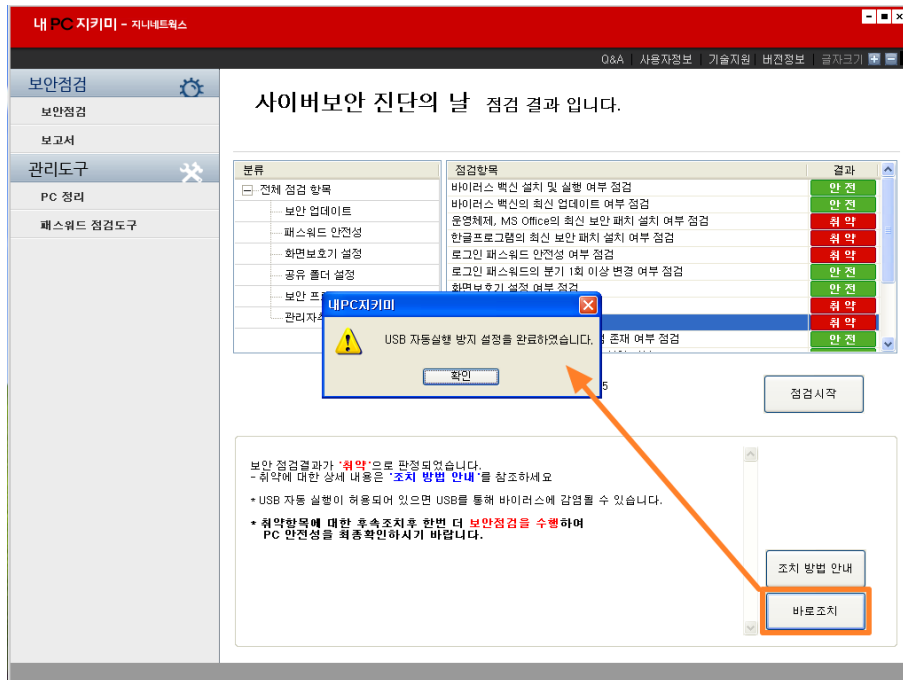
내 PC 지키미 - 지니네트웍스

Q&A | 사용자정보 | 기술지원 | 버전정보 | 글자크기

보안점검
보안점검
보고서
관리도구
PC 정리
패스워드 점검도구

사이버보안 진단의 날 점검 결과 입니다.

분류
전체 점검 항목
보안 업데이트
패스워드 안전성
화면보호기 설정
공유 폴더 설정
보안 프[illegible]
관리자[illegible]

| 점검항목 | 결과 |
|---|---|
| 바이러스 백신 설치 및 실행 여부 점검 | 안 전 |
| 바이러스 백신의 최신 업데이트 여부 점검 | 안 전 |
| 운영체제, MS Office의 최신 보안 패치 설치 여부 점검 | 취 약 |
| 한글프로그램의 최신 보안 패치 설치 여부 점검 | 취 약 |
| 로그인 패스워드 안전성 여부 점검 | 취 약 |
| 로그인 패스워드의 분기 1회 이상 변경 여부 점검 | 안 전 |
| 화면보호기 설정 여부 점검 | 안 전 |
| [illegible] | 취 약 |
| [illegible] | 취 약 |
| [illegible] 존재 여부 점검 | 안 전 |

내PC지키미
USB 자동실행 방지 설정을 완료하였습니다.
확인

5

점검시작

보안 점검결과가 '취약'으로 판정되었습니다.
- 취약에 대한 상세 내용은 '조치 방법 안내'를 참조하세요

* USB 자동 실행이 허용되어 있으면 USB를 통해 바이러스에 감염될 수 있습니다.

* 취약항목에 대한 후속조치후 한번 더 보안점검을 수행하여 PC 안전성을 최종확인하시기 바랍니다.

조치 방법 안내
바로조치